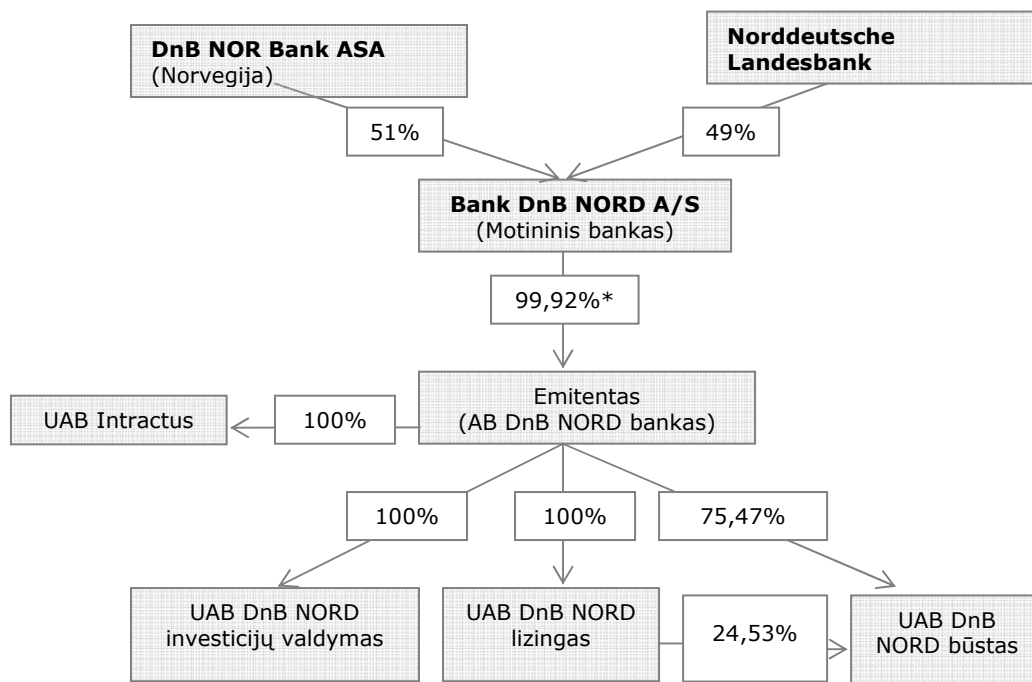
DnB NOR Bank ASA
(Norvegija)

Norddeutsche Landesbank

51%

49%

Bank DnB NORD A/S
(Motininis bankas)

99,92%*

UAB Intractus

100%

Emitentas
(AB DnB NORD bankas)

100%

100%

75,47%

UAB DnB NORD investicijų valdymas

UAB DnB NORD lizingas

24,53%

UAB DnB NORD būstas